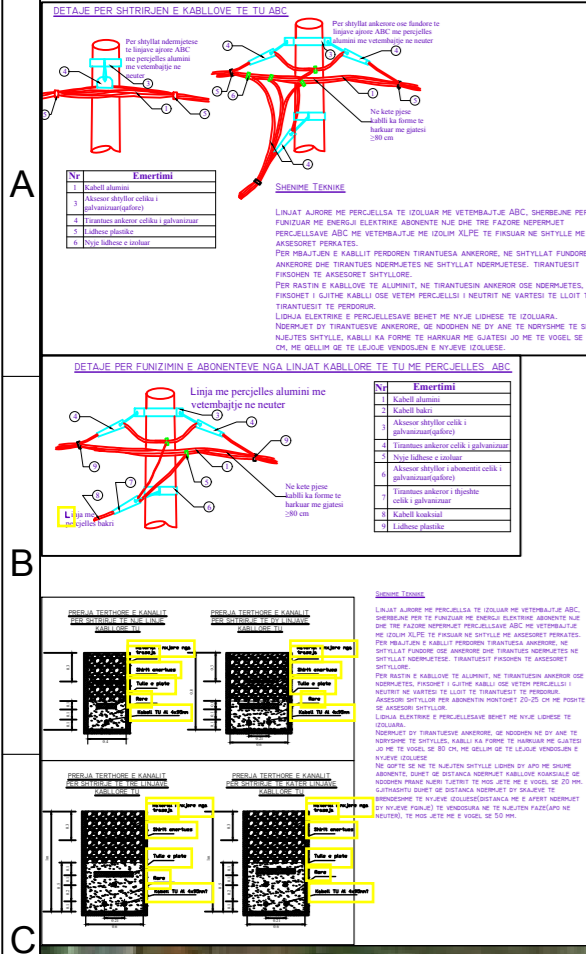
A

DETAJE PER SHTRIRJEN E KABLLOVE TE TU ABC

Per shtyllat ndermjetese te linjave ajrore ABC me percjelles alumini me vetembajtje ne neuter

Per shtyllat ankerore ose fundore te linjave ajrore ABC me percjelles alumini me vetembajtje ne neuter

Ne kete pjese kablli ka forme te harkuar me gjatesi ≥80 cm

| Nr | Emertimi |
|---|---|
| 1 | Kabell alumini |
| 3 | Aksesor shtyllor celiku i galvanizuar(qafore) |
| 4 | Tirantues ankeror celiku i galvanizuar |
| 5 | Lidhese plastike |
| 6 | Nyje lidhese e izoluar |

SHENIME TEKNIKE

LINJAT AJRORE ME PERCJELLSA TE IZOLUAR ME VETEMBAJTJE ABC, SHERBEJNE PER FUNIZUAR ME ENERGJI ELEKTRIKE ABONENTE NJE DHE TRE FAZORE NEPERMJET PERCJELLSAVE ABC ME VETEMBAJTJE ME IZOLIM XLPE TE FIKSUAR NE SHTYLLE ME AKSESORET PERKATES.
PER MBAJTJEN E KABLLIT PERDOREN TIRANTUESA ANKERORE, NE SHTYLLAT FUNDORE, ANKERORE DHE TIRANTUES NDERMJETES NE SHTYLLAT NDERMJETESE. TIRANTUESIT FIKSOHEN TE AKSESORET SHTYLLORE.
PER RASTIN E KABLLIT TE ALUMINIT, NE TIRANTUESIN ANKEROR OSE NDERMJETES, FIKSOHET I GJITHE KABLLI OSE VETEM PERCJELLSI I NEUTRIT NE VARTESI TE LLOJIT TE TIRANTUESIT TE PERDORUR.
LIDHJA ELEKTRIKE E PERCJELLESAVE BEHET ME NYJE LIDHESE TE IZOLUARA.
NDERMJET DY TIRANTUESVE ANKERORE, QE NDODHEN NE DY ANE TE NDRYSHME TE SHTYLLES, KABLLI KA FORME TE HARKUAR ME GJATESI JO ME TE VOGEL SE 80 CM, ME QELLIM QE TE LEJOJE VENDOSJEN E NYJEVE IZOLUESE.

B

DETAJE PER FUNIZIMIN E ABONENTEVE NGA LINJAT KABLLORE TE TU ME PERCJELLES ABC

Linja me percjelles alumini me vetembajtje ne neuter

Ne kete pjese kablli ka forme te harkuar me gjatesi ≥80 cm

Linja me percjelles bakri

| Nr | Emertimi |
|---|---|
| 1 | Kabell alumini |
| 2 | Kabell bakri |
| 3 | Aksesor shtyllor celik i galvanizuar(qafore) |
| 4 | Tirantues ankeror celik i galvanizuar |
| 5 | Nyje lidhese e izoluar |
| 6 | Aksesor shtyllor i abonentit celik i galvanizuar(qafore) |
| 7 | Tirantues ankeror i thjeshte celik i galvanizuar |
| 8 | Kabell koaksial |
| 9 | Lidhese plastike |

C

PRERJA TERTHORE E KANALIT PER SHTRIRJE TE NJE LINJE KABLLORE TU

PRERJA TERTHORE E KANALIT PER SHTRIRJE TE DY LINJAVE KABLLORE TU

PRERJA TERTHORE E KANALIT PER SHTRIRJE TE TRE LINJAVE KABLLORE TU

PRERJA TERTHORE E KANALIT PER SHTRIRJE TE KATER LINJAVE KABLLORE TU

Mbushje me material nga troasja
Shirit sinjalizues
Tulla e plote
Rere
Kabell TU Al 4x50mm²

SHENIME TEKNIKE

LINJAT AJRORE ME PERCJELLSA TE IZOLUAR ME VETEMBAJTJE ABC, SHERBEJNE PER TE FUNIZUAR ME ENERGJI ELEKTRIKE ABONENTE NJE DHE TRE FAZORE NEPERMJET PERCJELLSAVE ABC ME VETEMBAJTJE ME IZOLIM XLPE TE FIKSUAR NE SHTYLLE ME AKSESORET PERKATES.
PER MBAJTJEN E KABLLIT PERDOREN TIRANTUESA ANKERORE, NE SHTYLLAT FUNDORE OSE ANKERORE DHE TIRANTUES NDERMJETES NE SHTYLLAT NDERMJETESE. TIRANTUESIT FIKSOHEN TE AKSESORET SHTYLLORE.
PER RASTIN E KABLLOVE TE ALUMINIT, NE TIRANTUESIN ANKEROR OSE NDERMJETES, FIKSOHET I GJITHE KABLLI OSE VETEM PERCJELLSI I NEUTRIT NE VARTESI TE LLOJIT TE TIRANTUESIT TE PERDORUR.
AKSESORI SHTYLLOR PER ABONENTIN MONTOHET 20-25 CM ME POSHTE SE AKSESORI SHTYLLOR.
LIDHJA ELEKTRIKE E PERCJELLESAVE BEHET ME NYJE LIDHESE TE IZOLUARA.
NDERMJET DY TIRANTUESVE ANKERORE, QE NDODHEN NE DY ANE TE NDRYSHME TE SHTYLLES, KABLLI KA FORME TE HARKUAR ME GJATESI JO ME TE VOGEL SE 80 CM, ME QELLIM QE TE LEJOJE VENDOSJEN E NYJEVE IZOLUESE
NE QOFTE SE NE TE NJEJTEN SHTYLLE LIDHEN DY APO ME SHUME ABONENTE, DUHET QE DISTANCA NDERMJET KABLLOVE KOAKSIALE QE NDODHEN PRANE NJERI TJETRIT TE MOS JETE ME E VOGEL SE 20 MM. GJITHASHTU DUHET QE DISTANCA NDERMJET DY SKAJEVE TE BRENDSHME TE NYJEVE IZOLUESE(DISTANCA ME E AFERT NDERMJET DY NYJEVE FQINJE) TE VENDOSURA NE TE NJEJTEN FAZE(APO NE NEUTER), TE MOS JETE ME E VOGEL SE 50 MM.